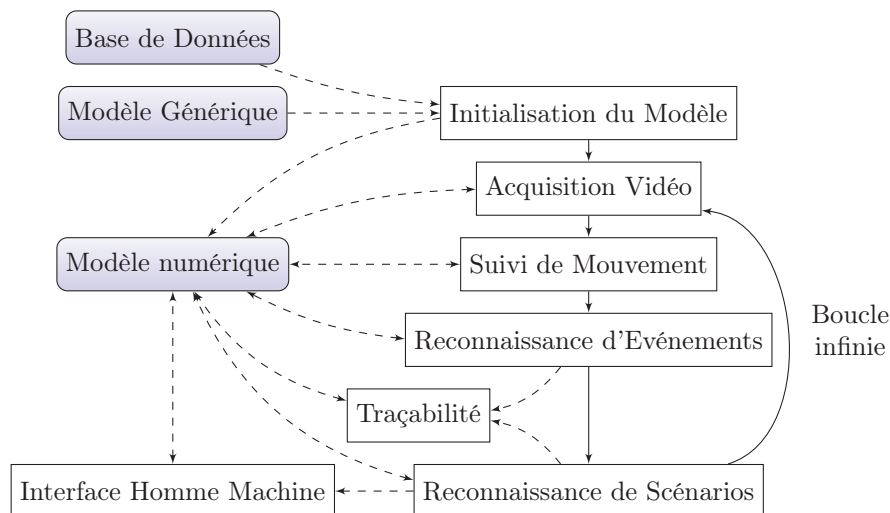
Base de Données

Modèle Générique

Initialisation du Modèle

Acquisition Vidéo

Modèle numérique

Suivi de Mouvement

Reconnaissance d'Evénements

Boucle infinie

Traçabilité

Interface Homme Machine

Reconnaissance de Scénarios